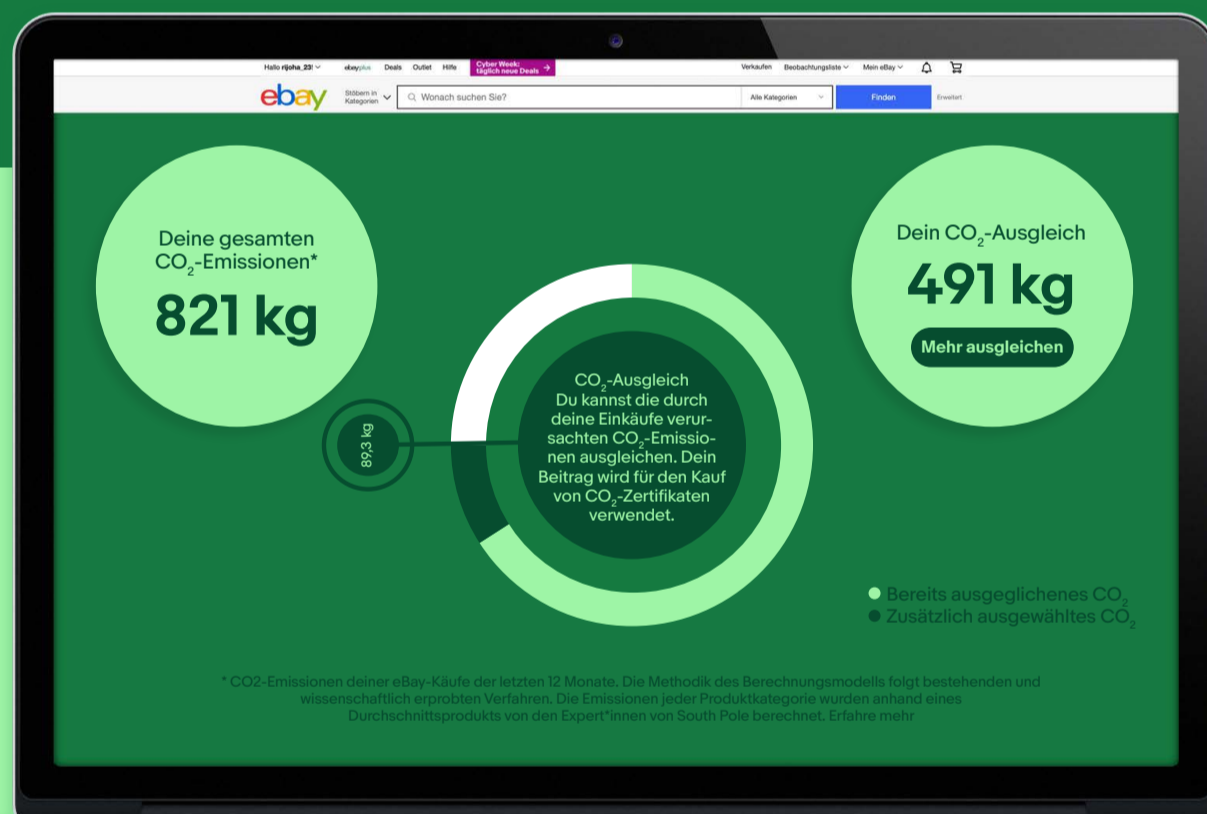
Hallo rijoha_23! ebayplus Deals Outlet Hilfe Cyber Week: täglich neue Deals Verkaufen Beobachtungsliste Mein eBay

ebay Stöbern in Kategorien Wonach suchen Sie? Alle Kategorien Finden Erweitert

Deine gesamten $CO_2$-Emissionen*
821 kg

Dein $CO_2$-Ausgleich
491 kg
Mehr ausgleichen

$CO_2$-Ausgleich
Du kannst die durch deine Einkäufe verursachten $CO_2$-Emissionen ausgleichen. Dein Beitrag wird für den Kauf von $CO_2$-Zertifikaten verwendet.

89,3 kg

Bereits ausgeglichenes $CO_2$
Zusätzlich ausgewähltes $CO_2$

* CO2-Emissionen deiner eBay-Käufe der letzten 12 Monate. Die Methodik des Berechnungsmodells folgt bestehenden und wissenschaftlich erprobten Verfahren. Die Emissionen jeder Produktkategorie wurden anhand eines Durchschnittsprodukts von den Expert*innen von South Pole berechnet. Erfahre mehr